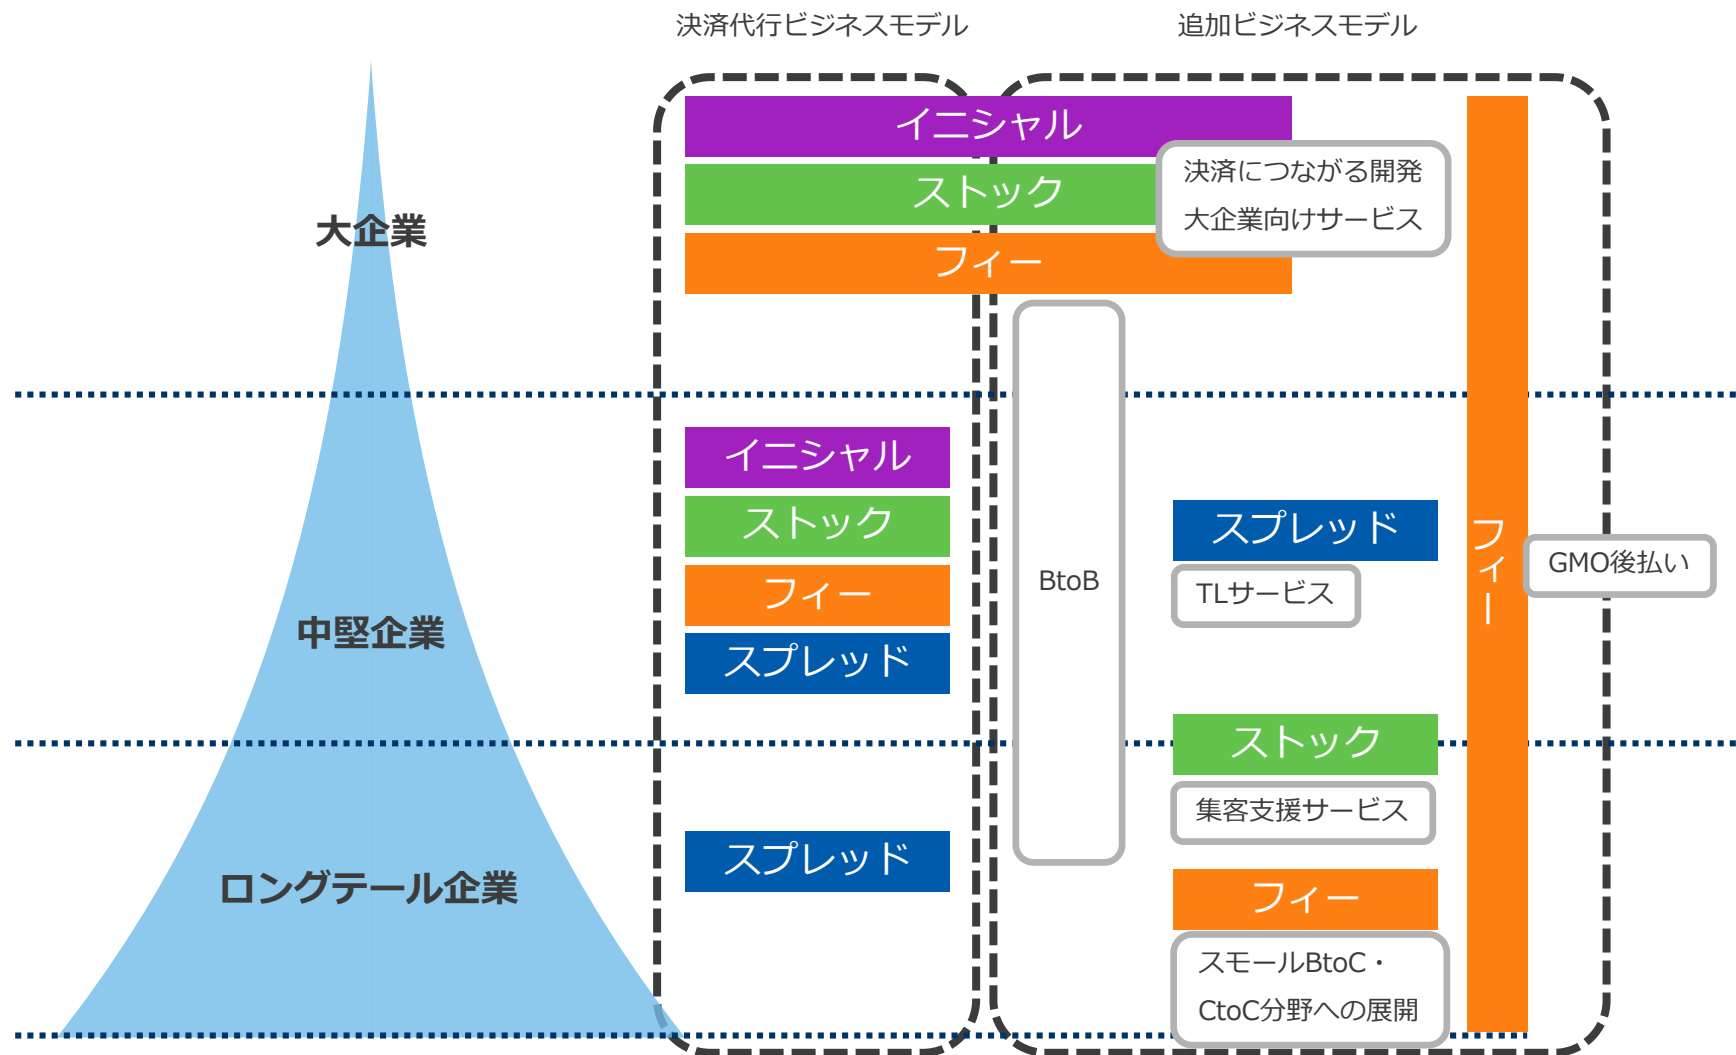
決済代行ビジネスモデル

追加ビジネスモデル

大企業

イニシャル

ストック

フィー

決済につながる開発
大企業向けサービス

中堅企業

イニシャル

ストック

フィー

スプレッド

BtoB

スプレッド

TLサービス

フィー

GMO後払い

ロングテール企業

スプレッド

ストック

集客支援サービス

フィー

スモールBtoC・
CtoC分野への展開